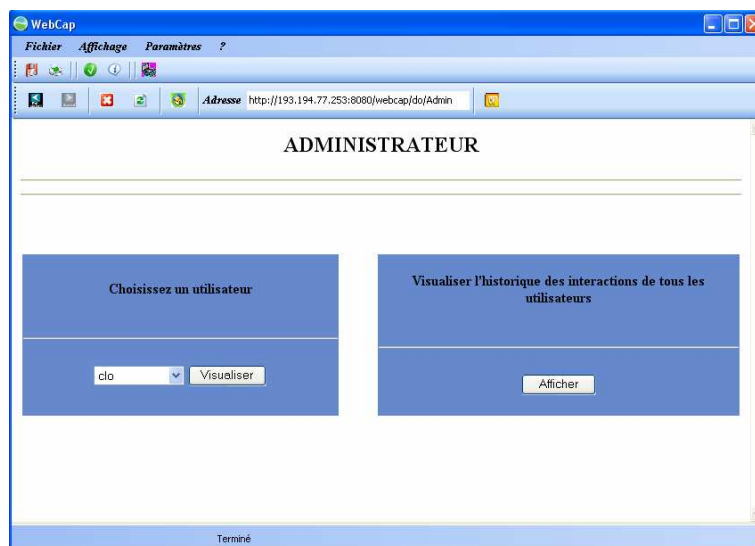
WebCap

Fichier Affichage Paramètres ?

Adresse http://193.194.77.253:8080/webcap/do/Admin

ADMINISTRATEUR

Choisissez un utilisateur

clo

Visualiser

Visualiser l'historique des interactions de tous les utilisateurs

Afficher

Terminé